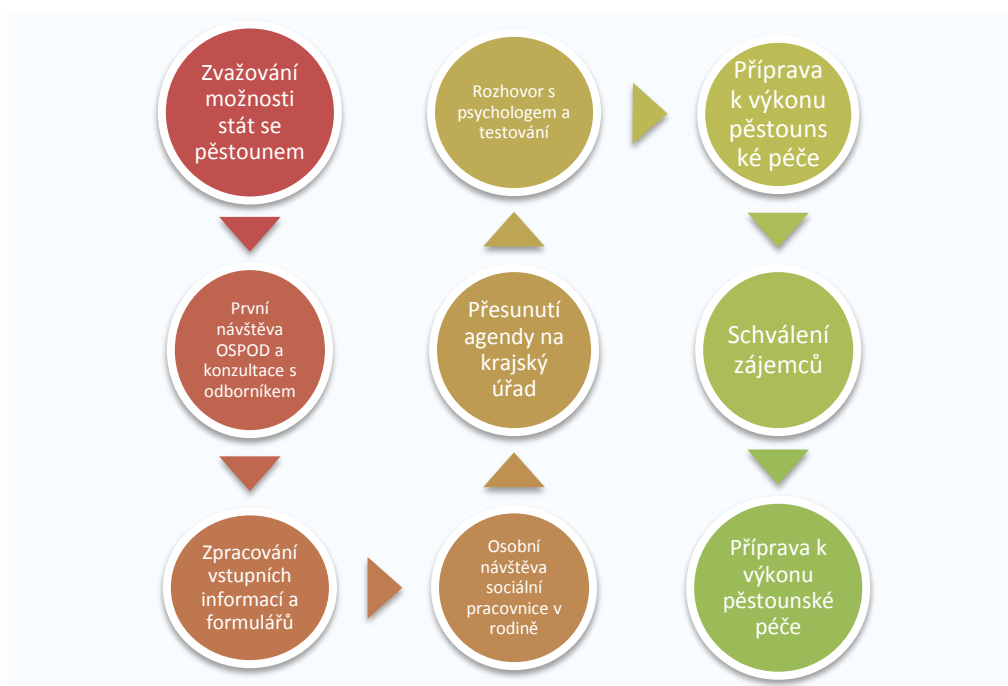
Zvažování možnosti stát se pěstounem

První návštěva OSPOD a konzultace s odborníkem

Zpracování vstupních informací a formulářů

Osobní návštěva sociální pracovnice v rodině

Přesunutí agendy na krajský úřad

Rozhovor s psychologem a testování

Příprava k výkonu pěstounské péče

Schválení zájemců

Příprava k výkonu pěstounské péče